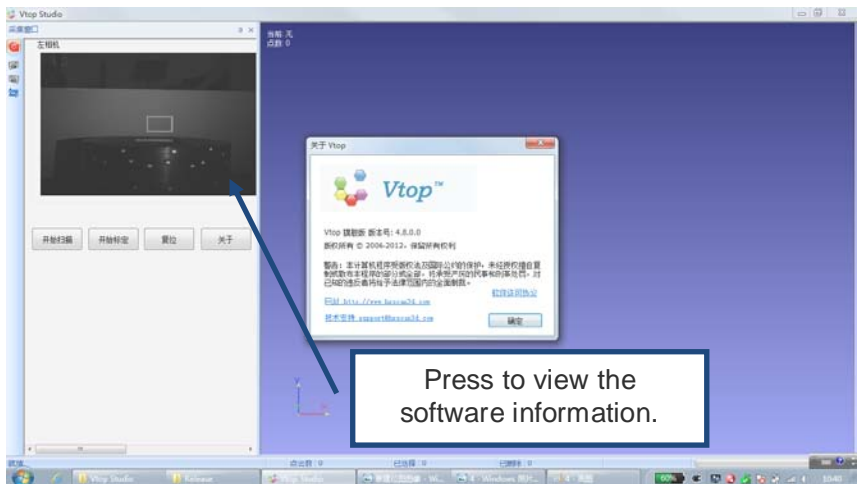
Vtop Studio

采集窗口

左相机

当前: 无
点数: 0

开始扫描 | 开始标定 | 复位 | 关于

关于 Vtop

Vtop™

Vtop 旗舰版 版本号: 4.8.0.0
版权所有 © 2006-2012, 保留所有权利

警告: 本计算机程序受版权法及国际公约的保护。未经授权擅自复制或散布本程序的部分或全部, 将承受严厉的民事和刑事处罚, 对已知的违反者将给予法律范围内的全面制裁。

软件许可协议

网址 http://www.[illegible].com

技术支持 support@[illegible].com

确定

Press to view the software information.

就绪

点云数: 0 | 已选择: 0 | 已删除: 0

Vtop Studio | Release | Vtop Studio | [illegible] | Windows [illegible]

60%

10:40